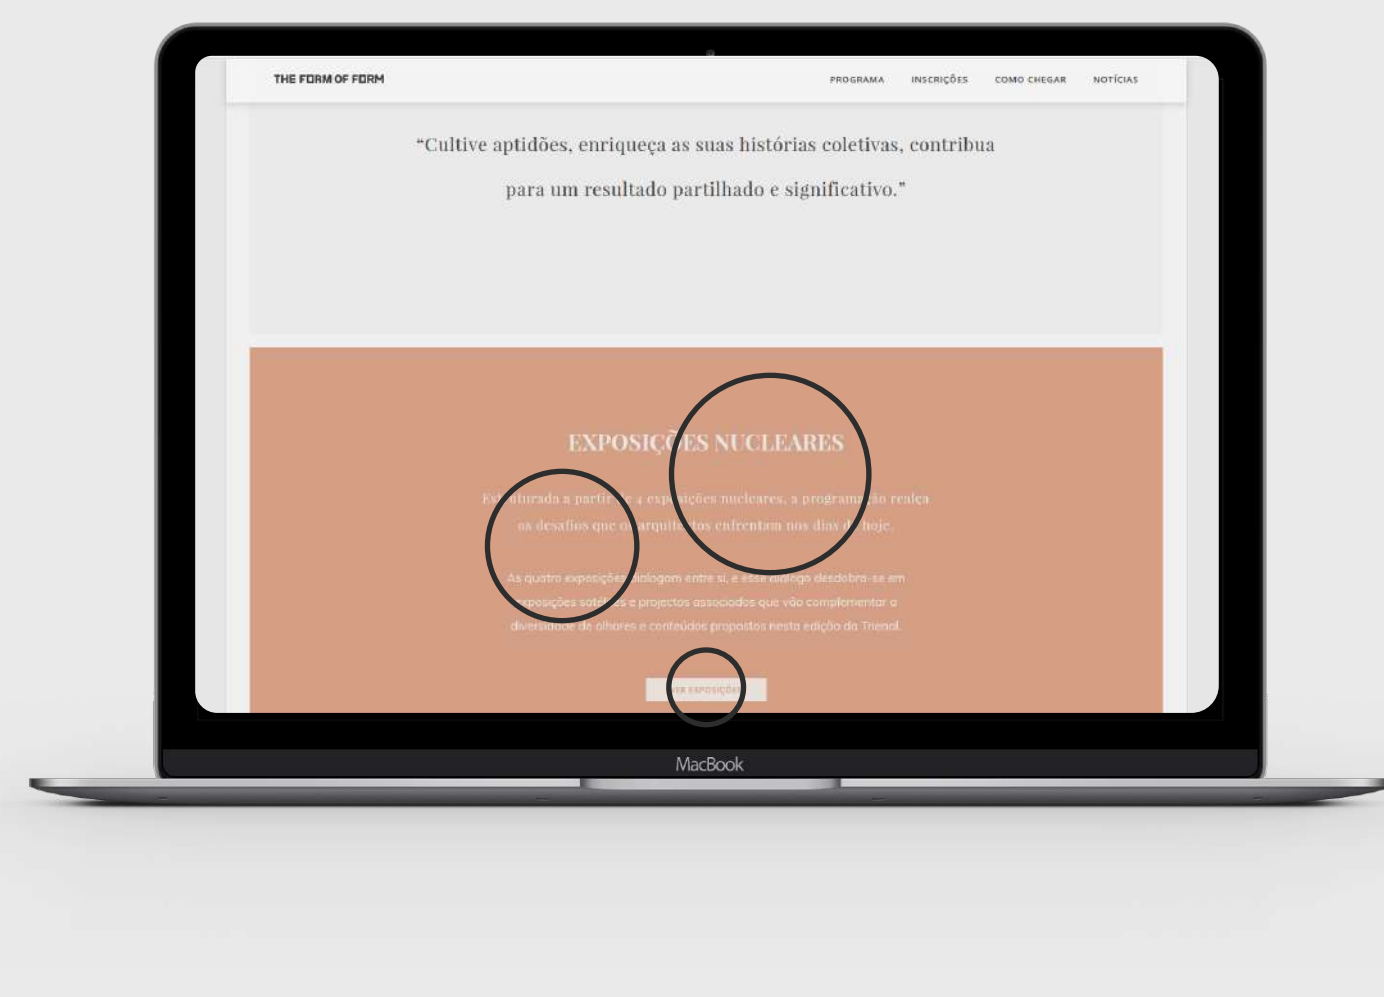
THE FORM OF FORM

PROGRAMA INSCRIÇÕES COMO CHEGAR NOTÍCIAS

"Cultive aptidões, enriqueça as suas histórias coletivas, contribua para um resultado partilhado e significativo."

EXPOSIÇ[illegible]ES NUCLEARES

Es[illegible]turada a partir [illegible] 4 exp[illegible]sições nucleares, a program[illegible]ão realça os desafios que o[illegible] arquite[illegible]tos enfrentam nos dias d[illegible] hoje.

As quatro exposições dialogam entre si, e esse diálogo desdobra-se em exposições saté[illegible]es e projectos associados que vão complementar a diversidade de olhares e conteúdos propostos nesta edição da Trienal.

VER EXPOSIÇÕES

MacBook